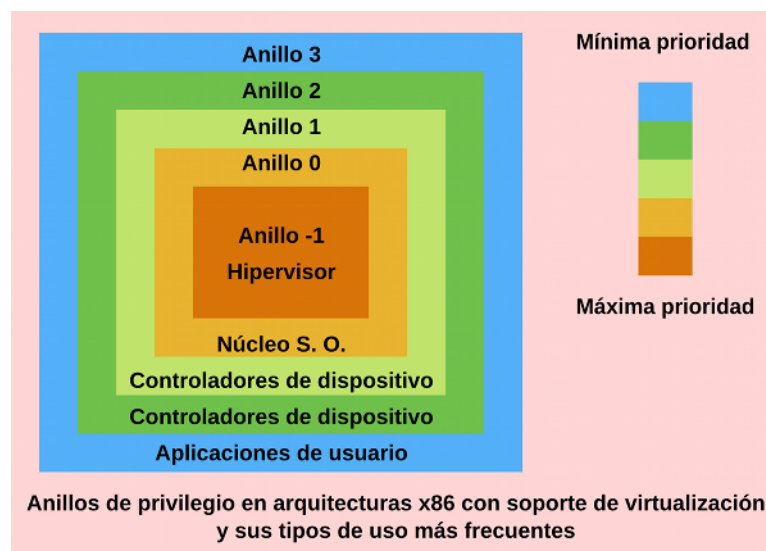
Anillo 3
Anillo 2
Anillo 1
Anillo 0
Anillo -1
Hipervisor
Núcleo S. O.
Controladores de dispositivo
Controladores de dispositivo
Aplicaciones de usuario

Mínima prioridad

Máxima prioridad

Anillos de privilegio en arquitecturas x86 con soporte de virtualización y sus tipos de uso más frecuentes